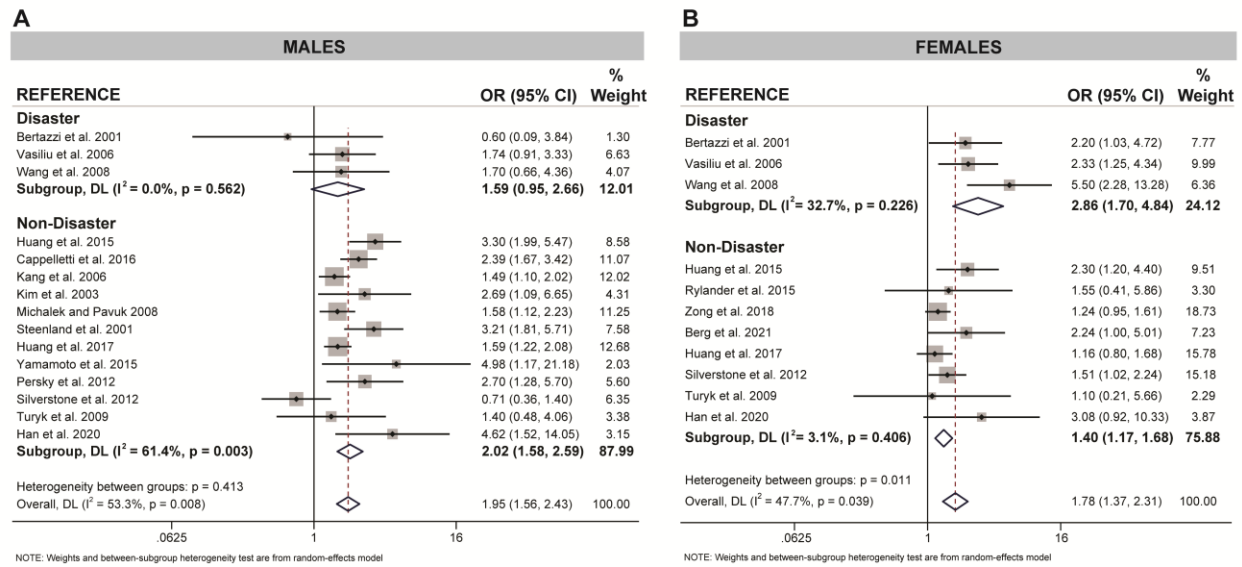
A

MALES

| REFERENCE | OR (95% CI) | % Weight |
|---|---|---|
| **Disaster** | | |
| Bertazzi et al. 2001 | 0.60 (0.09, 3.84) | 1.30 |
| Vasiliu et al. 2006 | 1.74 (0.91, 3.33) | 6.63 |
| Wang et al. 2008 | 1.70 (0.66, 4.36) | 4.07 |
| **Subgroup, DL ($I^2$ = 0.0%, p = 0.562)** | **1.59 (0.95, 2.66)** | **12.01** |
| **Non-Disaster** | | |
| Huang et al. 2015 | 3.30 (1.99, 5.47) | 8.58 |
| Cappelletti et al. 2016 | 2.39 (1.67, 3.42) | 11.07 |
| Kang et al. 2006 | 1.49 (1.10, 2.02) | 12.02 |
| Kim et al. 2003 | 2.69 (1.09, 6.65) | 4.31 |
| Michalek and Pavuk 2008 | 1.58 (1.12, 2.23) | 11.25 |
| Steenland et al. 2001 | 3.21 (1.81, 5.71) | 7.58 |
| Huang et al. 2017 | 1.59 (1.22, 2.08) | 12.68 |
| Yamamoto et al. 2015 | 4.98 (1.17, 21.18) | 2.03 |
| Persky et al. 2012 | 2.70 (1.28, 5.70) | 5.60 |
| Silverstone et al. 2012 | 0.71 (0.36, 1.40) | 6.35 |
| Turyk et al. 2009 | 1.40 (0.48, 4.06) | 3.38 |
| Han et al. 2020 | 4.62 (1.52, 14.05) | 3.15 |
| **Subgroup, DL ($I^2$ = 61.4%, p = 0.003)** | **2.02 (1.58, 2.59)** | **87.99** |
| Heterogeneity between groups: p = 0.413 | | |
| Overall, DL ($I^2$ = 53.3%, p = 0.008) | 1.95 (1.56, 2.43) | 100.00 |

.0625 1 16

NOTE: Weights and between-subgroup heterogeneity test are from random-effects model

B

FEMALES

| REFERENCE | OR (95% CI) | % Weight |
|---|---|---|
| **Disaster** | | |
| Bertazzi et al. 2001 | 2.20 (1.03, 4.72) | 7.77 |
| Vasiliu et al. 2006 | 2.33 (1.25, 4.34) | 9.99 |
| Wang et al. 2008 | 5.50 (2.28, 13.28) | 6.36 |
| **Subgroup, DL ($I^2$ = 32.7%, p = 0.226)** | **2.86 (1.70, 4.84)** | **24.12** |
| **Non-Disaster** | | |
| Huang et al. 2015 | 2.30 (1.20, 4.40) | 9.51 |
| Rylander et al. 2015 | 1.55 (0.41, 5.86) | 3.30 |
| Zong et al. 2018 | 1.24 (0.95, 1.61) | 18.73 |
| Berg et al. 2021 | 2.24 (1.00, 5.01) | 7.23 |
| Huang et al. 2017 | 1.16 (0.80, 1.68) | 15.78 |
| Silverstone et al. 2012 | 1.51 (1.02, 2.24) | 15.18 |
| Turyk et al. 2009 | 1.10 (0.21, 5.66) | 2.29 |
| Han et al. 2020 | 3.08 (0.92, 10.33) | 3.87 |
| **Subgroup, DL ($I^2$ = 3.1%, p = 0.406)** | **1.40 (1.17, 1.68)** | **75.88** |
| Heterogeneity between groups: p = 0.011 | | |
| Overall, DL ($I^2$ = 47.7%, p = 0.039) | 1.78 (1.37, 2.31) | 100.00 |

.0625 1 16

NOTE: Weights and between-subgroup heterogeneity test are from random-effects model